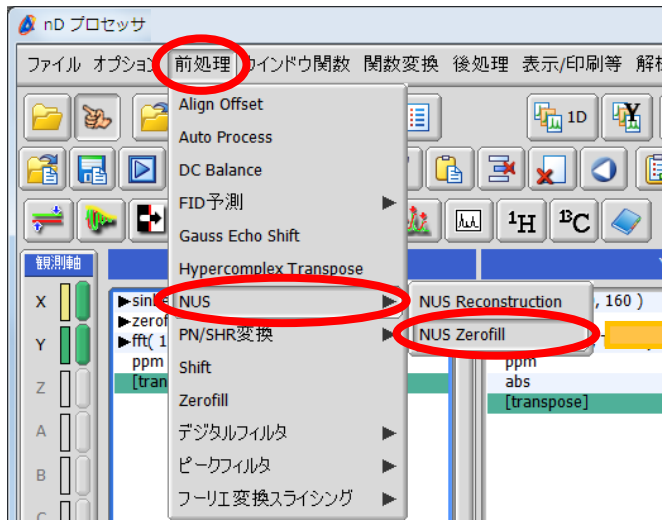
nD プロセッサ

ファイル オプション 前処理 ウインドウ関数 関数変換 後処理 表示/印刷等 解析

Align Offset
Auto Process
DC Balance
FID予測
Gauss Echo Shift
Hypercomplex Transpose
NUS
PN/SHR変換
Shift
Zerofill
デジタルフィルタ
ピークフィルタ
フーリエ変換スライシング

NUS Reconstruction
NUS Zerofill

1D

$^1$H $^{13}$C

観測軸
X
Y
Z
A
B
C

▶sin
▶zerof
▶fft( 1
ppm
[tran

, 160 )
ppm
abs
[transpose]